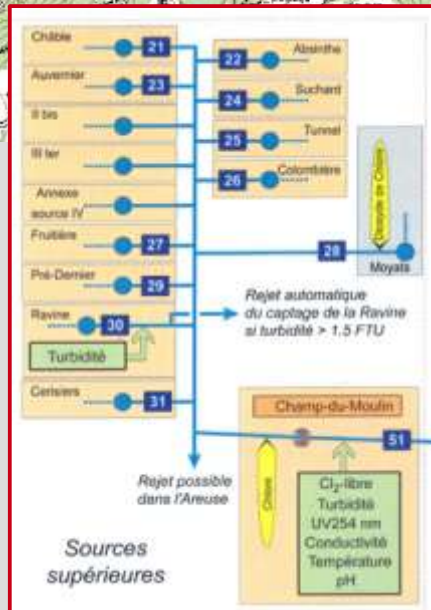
Châble
21
Auvernier
23
II bis
III ter
Annexe source IV
Fruitière
27
Pré-Dernier
29
Ravine
30
Turbidité
Cerisiers
31
22
Absinthe
24
Suchard
25
Tunnel
26
Colombière
28
Dioxyde de Chlore
Moyats
Rejet automatique du captage de la Ravine si turbidité > 1.5 FTU
Champ-du-Moulin
51
Rejet possible dans l'Areuse
Chlore
$Cl_2$-libre
Turbidité
UV254 nm
Conductivité
Température
pH
Sources supérieures